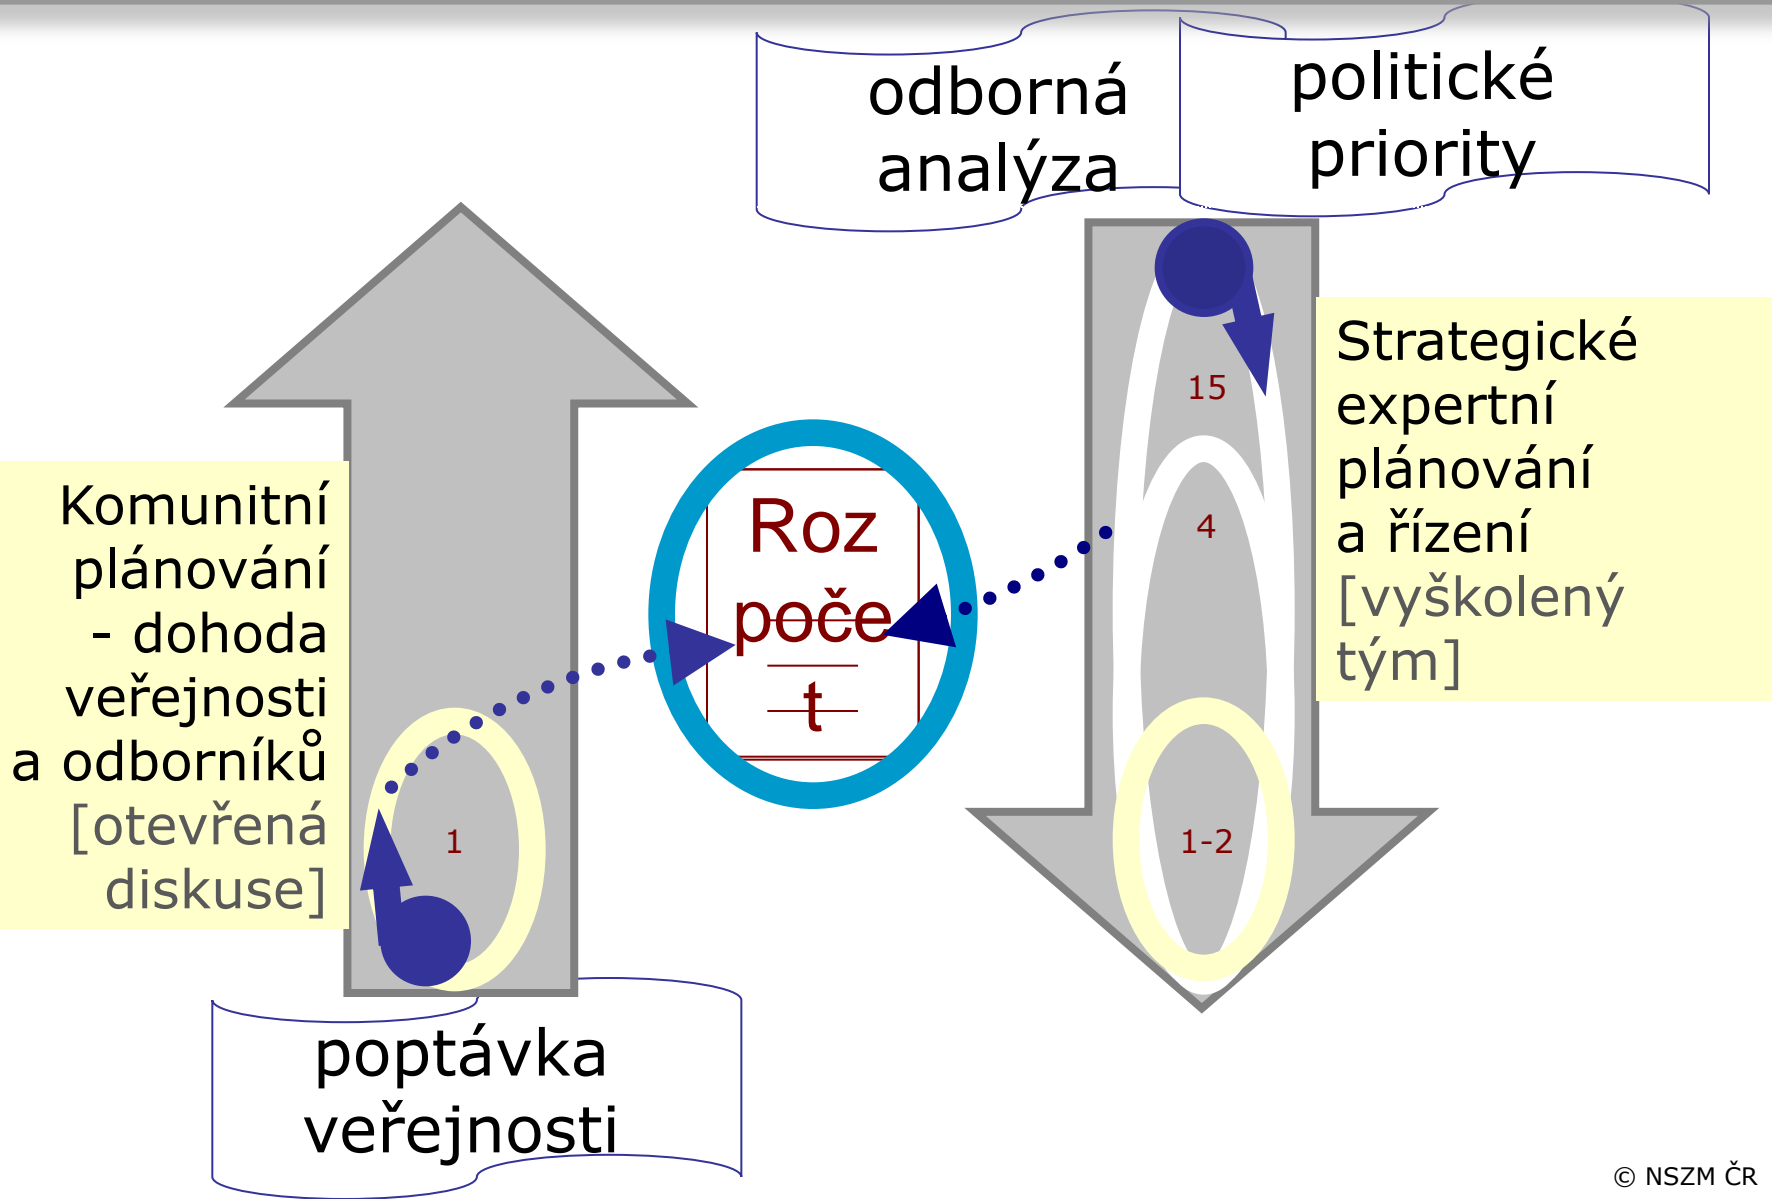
odborná analýza

politické priority

Strategické expertní plánování a řízení [vyškolený tým]

15

4

1-2

Roz počet

Komunitní plánování - dohoda veřejnosti a odborníků [otevřená diskuse]

1

poptávka veřejnosti

© NSZM ČR